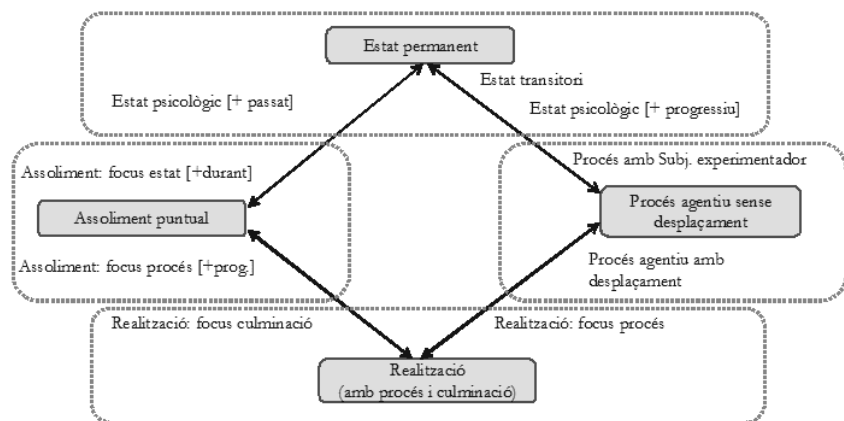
Estat permanent

Estat transitori

Estat psicològic [+ passat]

Estat psicològic [+ progressiu]

Assoliment: focus estat [+durant]

Procés amb Subj. experimentador

Assoliment puntual

Procés agentiu sense desplaçament

Assoliment: focus procés [+prog.]

Procés agentiu amb desplaçament

Realització: focus culminació

Realització: focus procés

Realització (amb procés i culminació)